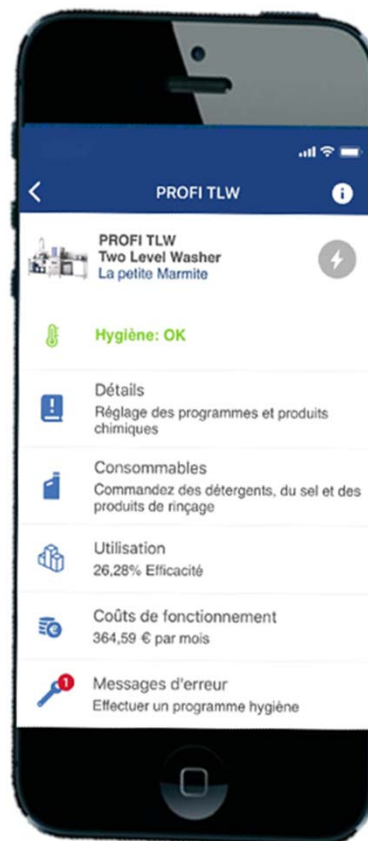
PROFI TLW

PROFI TLW
Two Level Washer
La petite Marmite

Hygiène: OK

Détails
Réglage des programmes et produits chimiques

Consommables
Commandez des détergents, du sel et des produits de rinçage

Utilisation
26,28% Efficacité

Coûts de fonctionnement
364,59 € par mois

1
Messages d'erreur
Effectuer un programme hygiène